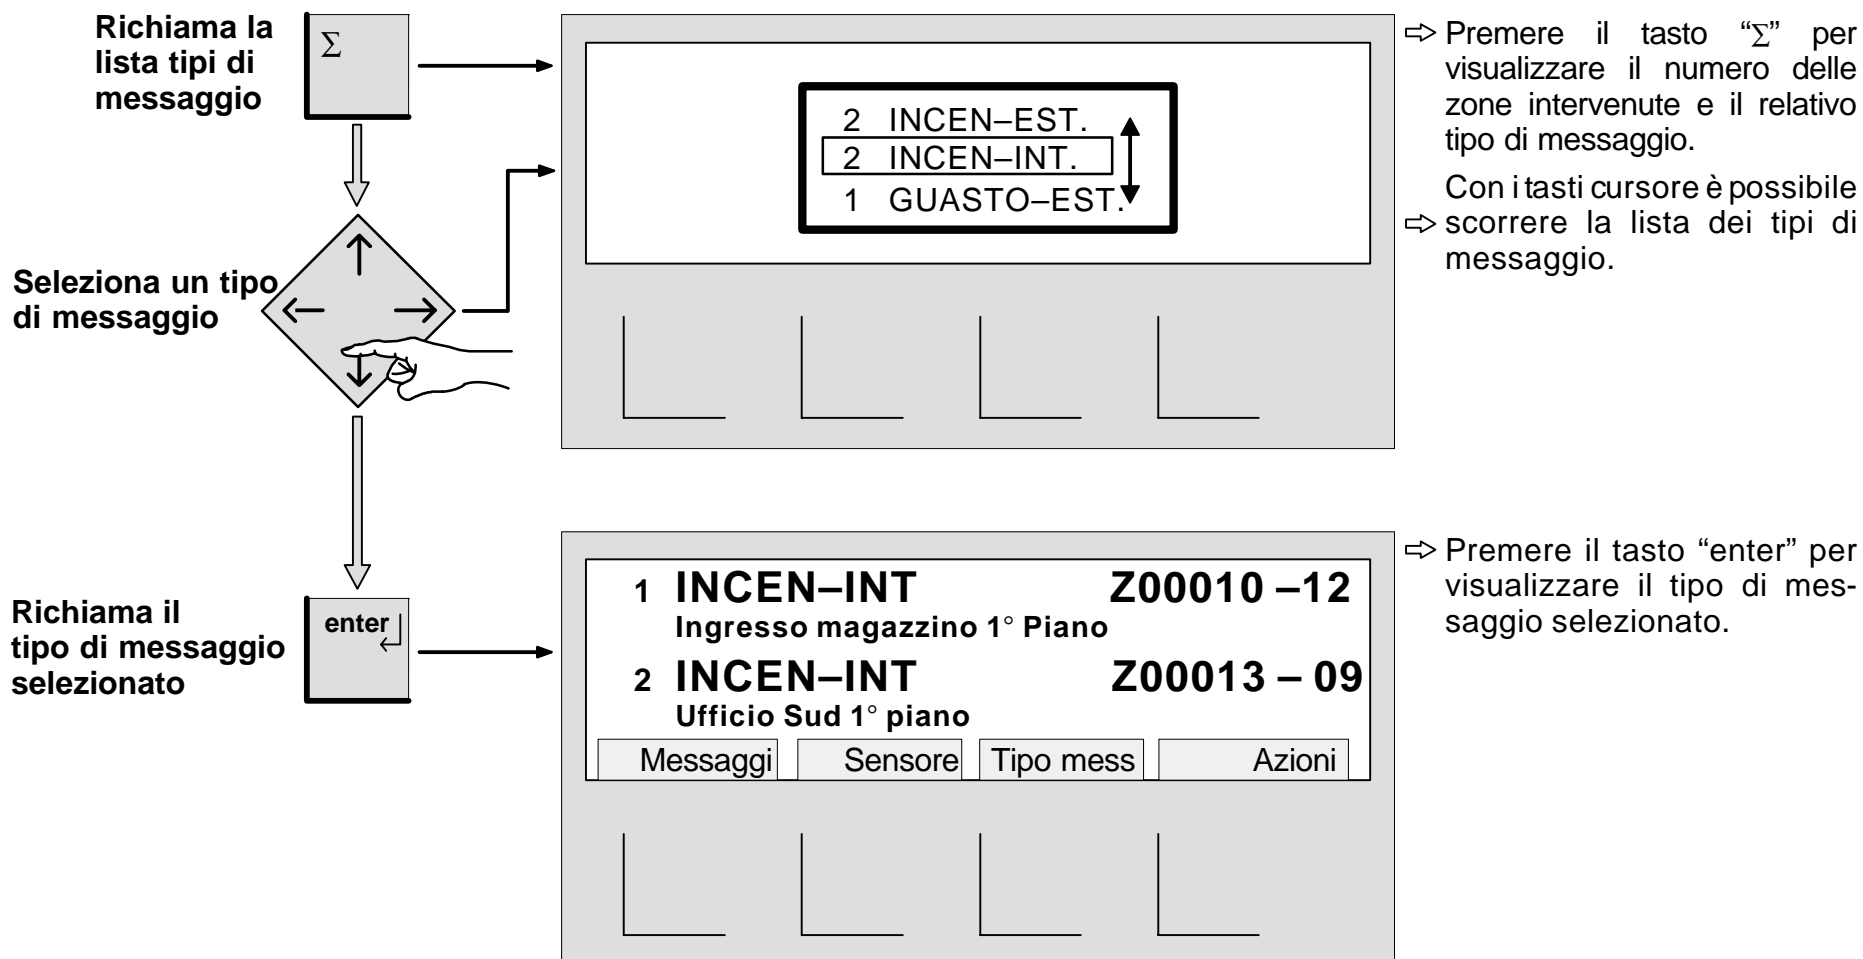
Richiama la lista tipi di messaggio

$\Sigma$

2 INCEN–EST.
2 INCEN–INT.
1 GUASTO–EST.

⇨ Premere il tasto "$\Sigma$" per visualizzare il numero delle zone intervenute e il relativo tipo di messaggio.

⇨ Con i tasti cursore è possibile scorrere la lista dei tipi di messaggio.

Seleziona un tipo di messaggio

Richiama il tipo di messaggio selezionato

enter

1 INCEN–INT Z00010 –12
Ingresso magazzino 1° Piano
2 INCEN–INT Z00013 – 09
Ufficio Sud 1° piano

| Messaggi | Sensore | Tipo mess | Azioni |
|---|---|---|---|

⇨ Premere il tasto "enter" per visualizzare il tipo di messaggio selezionato.